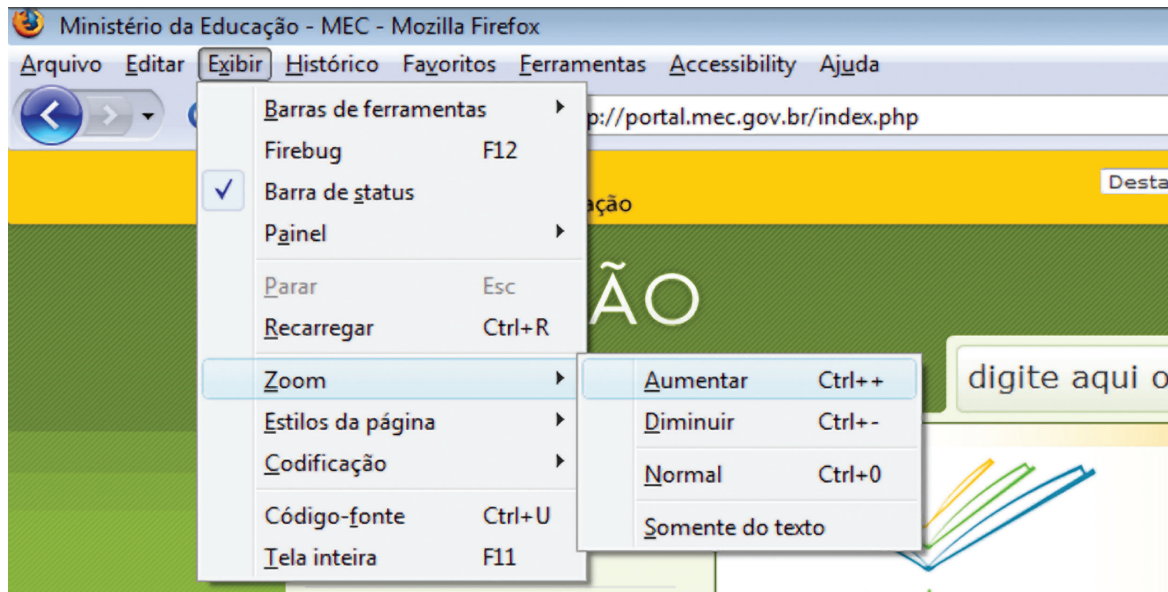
Ministério da Educação - MEC - Mozilla Firefox

Arquivo Editar Exibir Histórico Favoritos Ferramentas Accessibility Ajuda

p://portal.mec.gov.br/index.php

Desta

ação

ÃO

digite aqui o

Barras de ferramentas
Firebug F12
Barra de status
Painel
Parar Esc
Recarregar Ctrl+R
Zoom
Estilos da página
Codificação
Código-fonte Ctrl+U
Tela inteira F11

Aumentar Ctrl++
Diminuir Ctrl+-
Normal Ctrl+0
Somente do texto